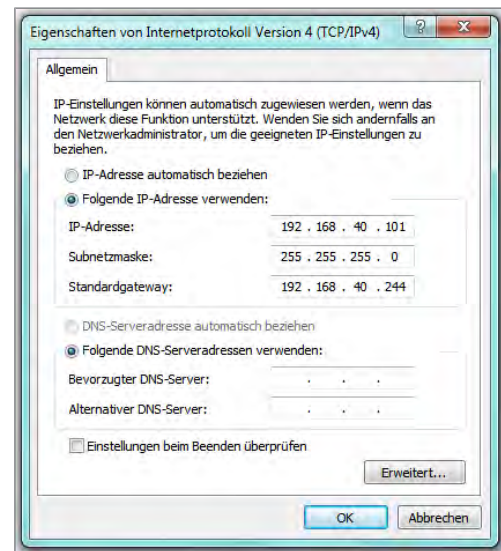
Eigenschaften von Internetprotokoll Version 4 (TCP/IPv4)

?

X

Allgemein

IP-Einstellungen können automatisch zugewiesen werden, wenn das Netzwerk diese Funktion unterstützt. Wenden Sie sich andernfalls an den Netzwerkadministrator, um die geeigneten IP-Einstellungen zu beziehen.

IP-Adresse automatisch beziehen

Folgende IP-Adresse verwenden:

IP-Adresse: 192 . 168 . 40 . 101

Subnetzmaske: 255 . 255 . 255 . 0

Standardgateway: 192 . 168 . 40 . 244

DNS-Serveradresse automatisch beziehen

Folgende DNS-Serveradressen verwenden:

Bevorzugter DNS-Server: . . .

Alternativer DNS-Server: . . .

Einstellungen beim Beenden überprüfen

Erweitert...

OK

Abbrechen